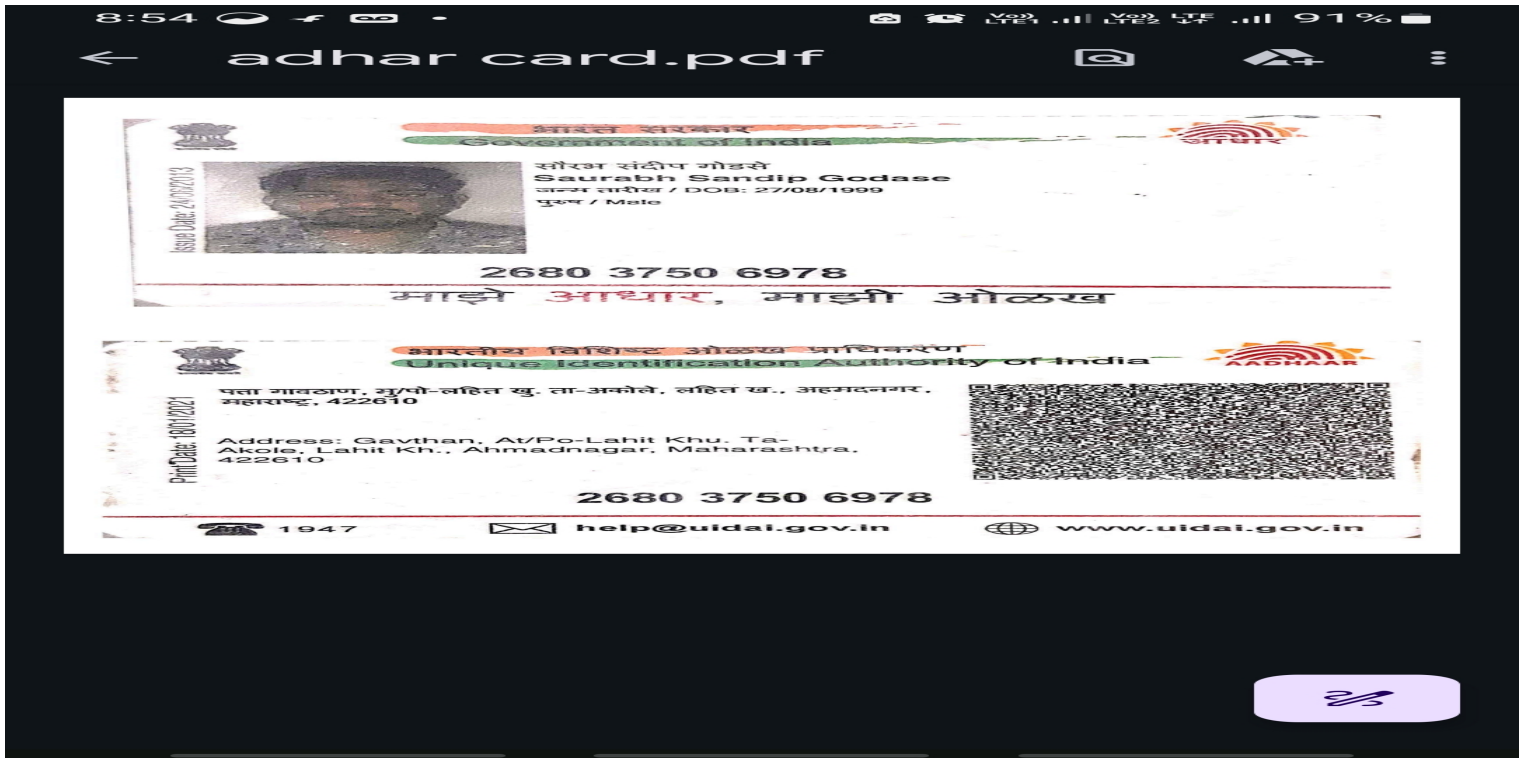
8:54 91%

adhar card.pdf

भारत सरकार
Government of India
आधार

Issue Date: 24/09/2013

सौरभ संदीप गोडसे
Saurabh Sandip Godase
जन्म तारीख / DOB: 27/08/1999
पुरुष / Male

2680 3750 6978

माझे आधार, माझी ओळख

भारतीय विशिष्ट ओळख प्राधिकरण
Unique Identification Authority of India
AADHAAR

Print Date: 18/01/2021

पत्ता गावठाण, मु/पो-लहित खु. ता-अकोले, लहित ख., अहमदनगर, महाराष्ट्र, 422610

Address: Gavthan, At/Po-Lahit Khu. Ta-Akole, Lahit Kh., Ahmadnagar, Maharashtra, 422610

2680 3750 6978

1947 help@uidai.gov.in www.uidai.gov.in